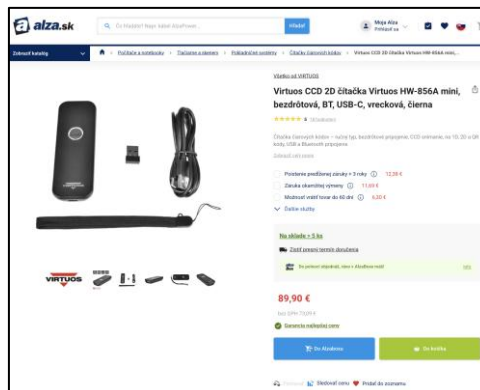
alza.sk

Čo hľadáte? Napr. tablet, kávovar...

Hľadať

Moja Alza
Prihlásiť sa

Zobraziť katalóg

Počítače a notebooky > Tlačiarne a skenery > Pokladničné systémy > Čítačky čiarových kódov > Virtuos CCD 2D čítačka Virtuos HW-856A mini,...

Všetko od VIRTUOS

Virtuos CCD 2D čítačka Virtuos HW-856A mini, bezdrôtová, BT, USB-C, vrecková, čierna

★★★★★ 4 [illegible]

Čítačka čiarových kódov – ručný typ, bezdrôtové pripojenie, CCD snímanie, na 1D, 2D a QR kódy, USB a Bluetooth pripojenie

Zobraziť celý popis

Predĺženie predĺženej záruky + 3 roky 12,39 €

Záruka okamžitej výmeny 11,69 €

Možnosť vrátiť tovar do 60 dní 6,20 €

Ďalšie služby

Na sklade > 5 ks

Zistiť presný termín doručenia

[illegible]

VIRTUOS

89,90 €

bez DPH 73,09 €

Garancia najlepšej ceny

Do AlzaBoxu

Do košíka

Sledovať cenu Pridať do zoznamu